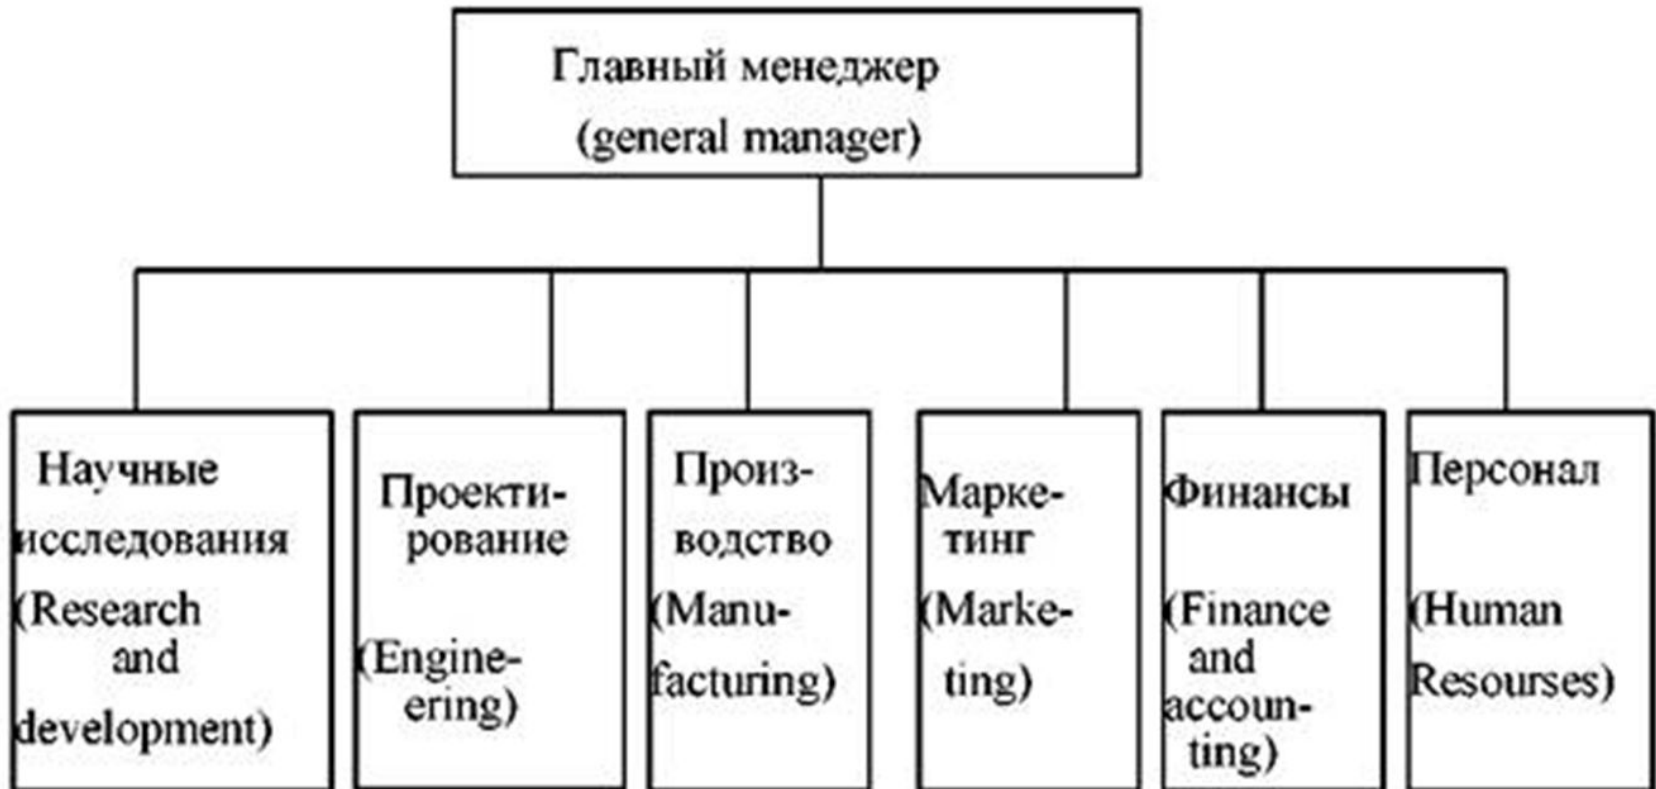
Главный менеджер (general manager)

Научные исследования (Research and development)

Проектирование (Engineering)

Производство (Manufacturing)

Маркетинг (Marketing)

Финансы (Finance and accounting)

Персонал (Human Resourses)